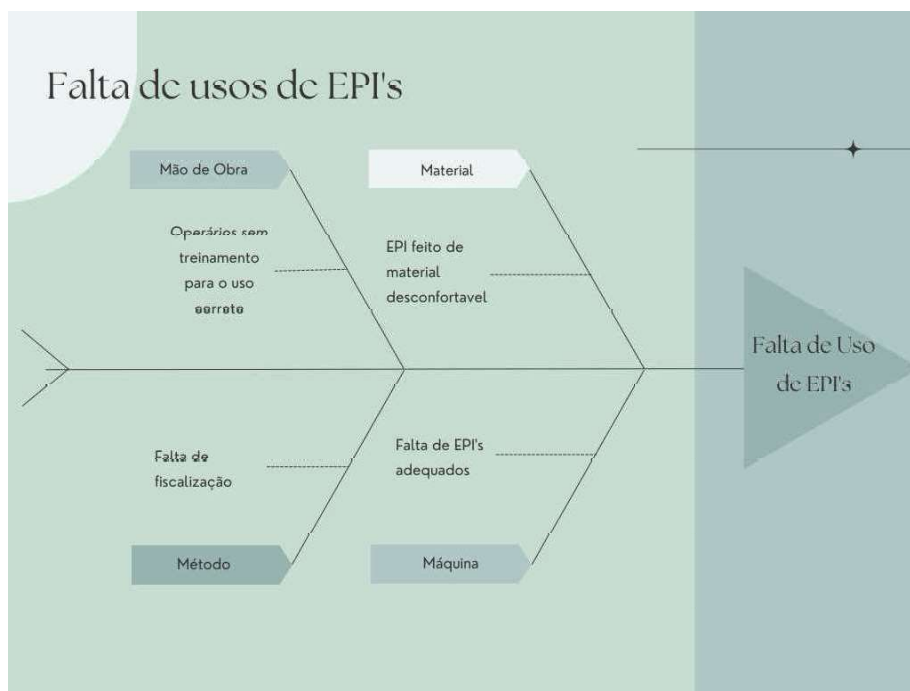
Falta dc usos dc EPI's

Mão de Obra

Material

Operários sem treinamento para o uso correto

EPI feito de material desconfortavel

Falta de Uso de EPI's

Falta de fiscalização

Falta de EPI's adequados

Método

Máquina